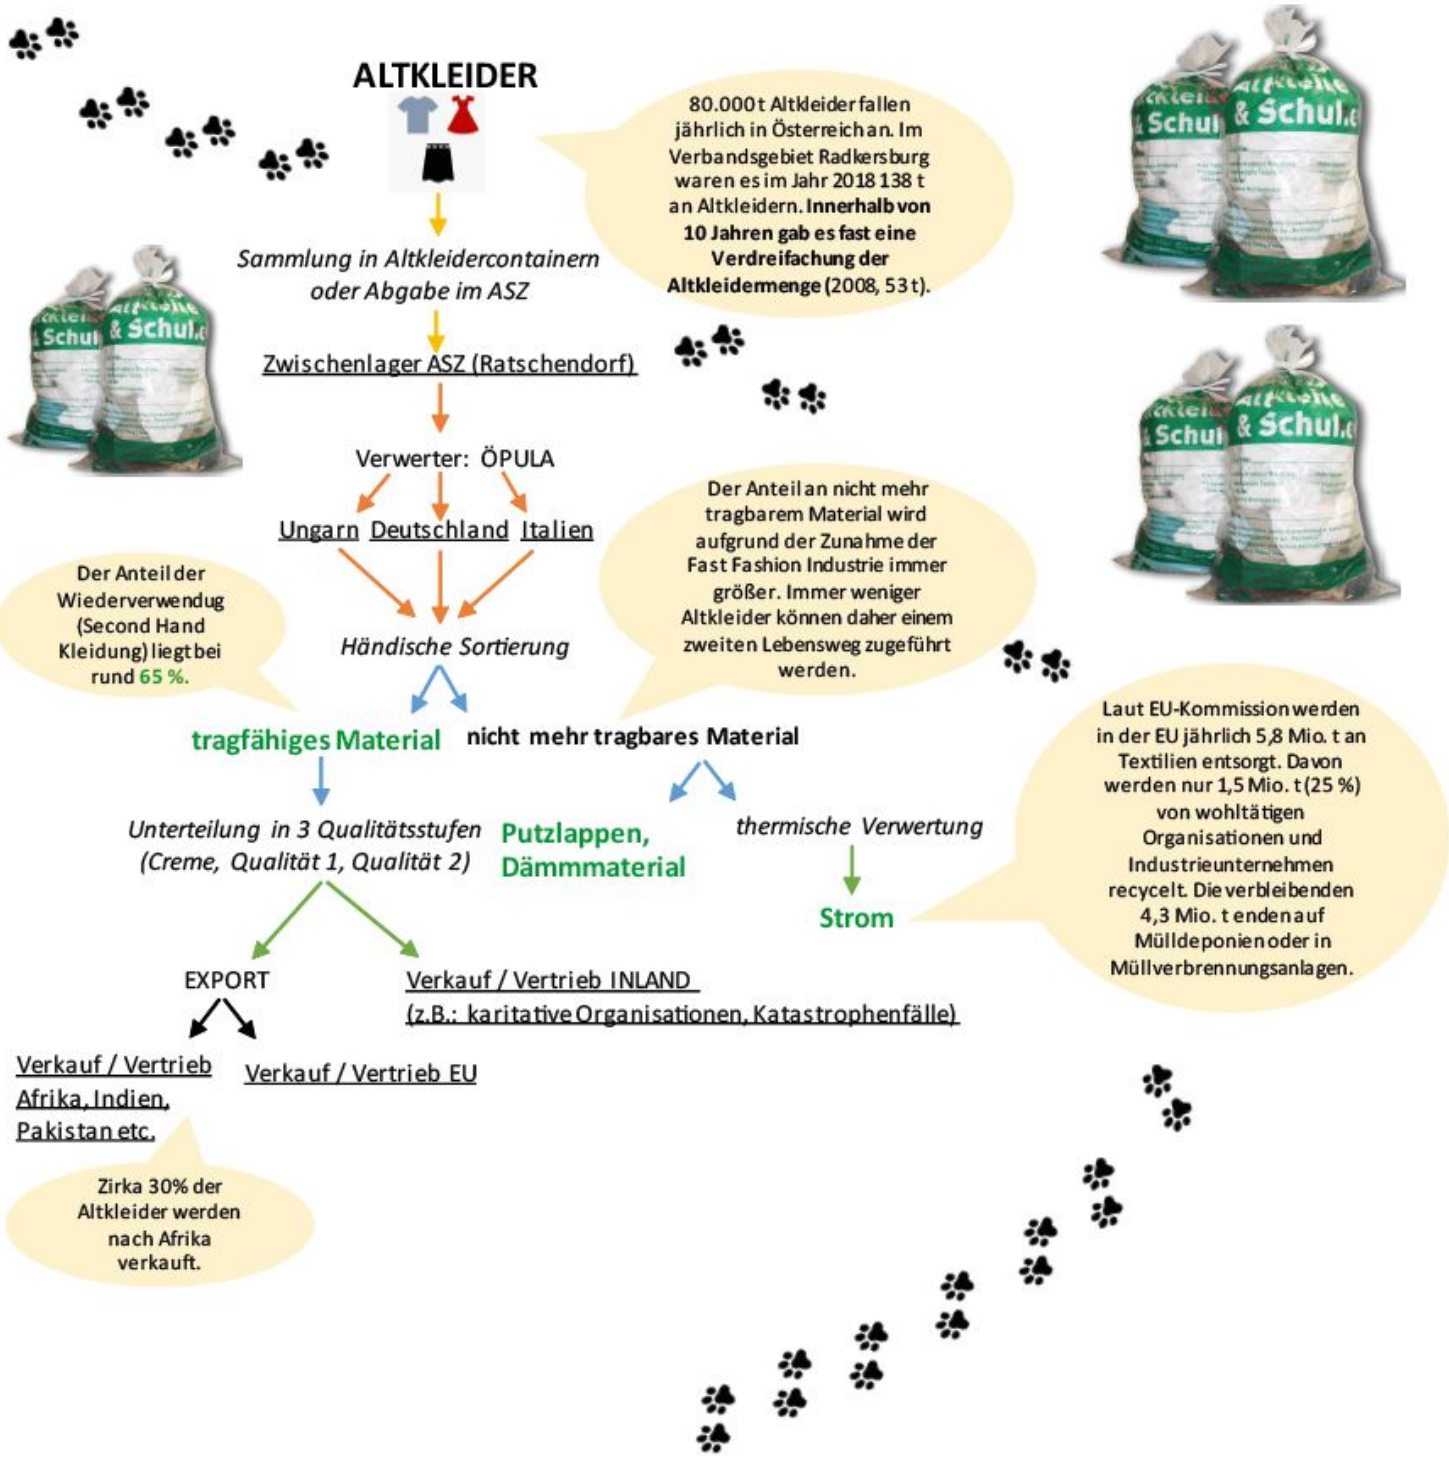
ALTKLEIDER

Sammlung in Altkleidercontainern oder Abgabe im ASZ

Zwischenlager ASZ (Ratschendorf)

Verwerter: ÖPULA

Ungarn Deutschland Italien

Händische Sortierung

tragfähiges Material nicht mehr tragbares Material

Unterteilung in 3 Qualitätsstufen (Creme, Qualität 1, Qualität 2)

Putzlappen, Dämmmaterial

thermische Verwertung

Strom

EXPORT

Verkauf / Vertrieb INLAND (z.B.: karitative Organisationen, Katastrophenfälle)

Verkauf / Vertrieb Afrika, Indien, Pakistan etc.

Verkauf / Vertrieb EU

80.000 t Altkleider fallen jährlich in Österreich an. Im Verbandsgebiet Radkersburg waren es im Jahr 2018 138 t an Altkleidern. Innerhalb von 10 Jahren gab es fast eine Verdreifachung der Altkleidermenge (2008, 53 t).

Der Anteil an nicht mehr tragbarem Material wird aufgrund der Zunahme der Fast Fashion Industrie immer größer. Immer weniger Altkleider können daher einem zweiten Lebensweg zugeführt werden.

Der Anteil der Wiederverwendug (Second Hand Kleidung) liegt bei rund 65 %.

Laut EU-Kommission werden in der EU jährlich 5,8 Mio. t an Textilien entsorgt. Davon werden nur 1,5 Mio. t (25 %) von wohltätigen Organisationen und Industrieunternehmen recycelt. Die verbleibenden 4,3 Mio. t enden auf Mülldeponien oder in Müllverbrennungsanlagen.

Zirka 30% der Altkleider werden nach Afrika verkauft.

Altkleider & Schuhe